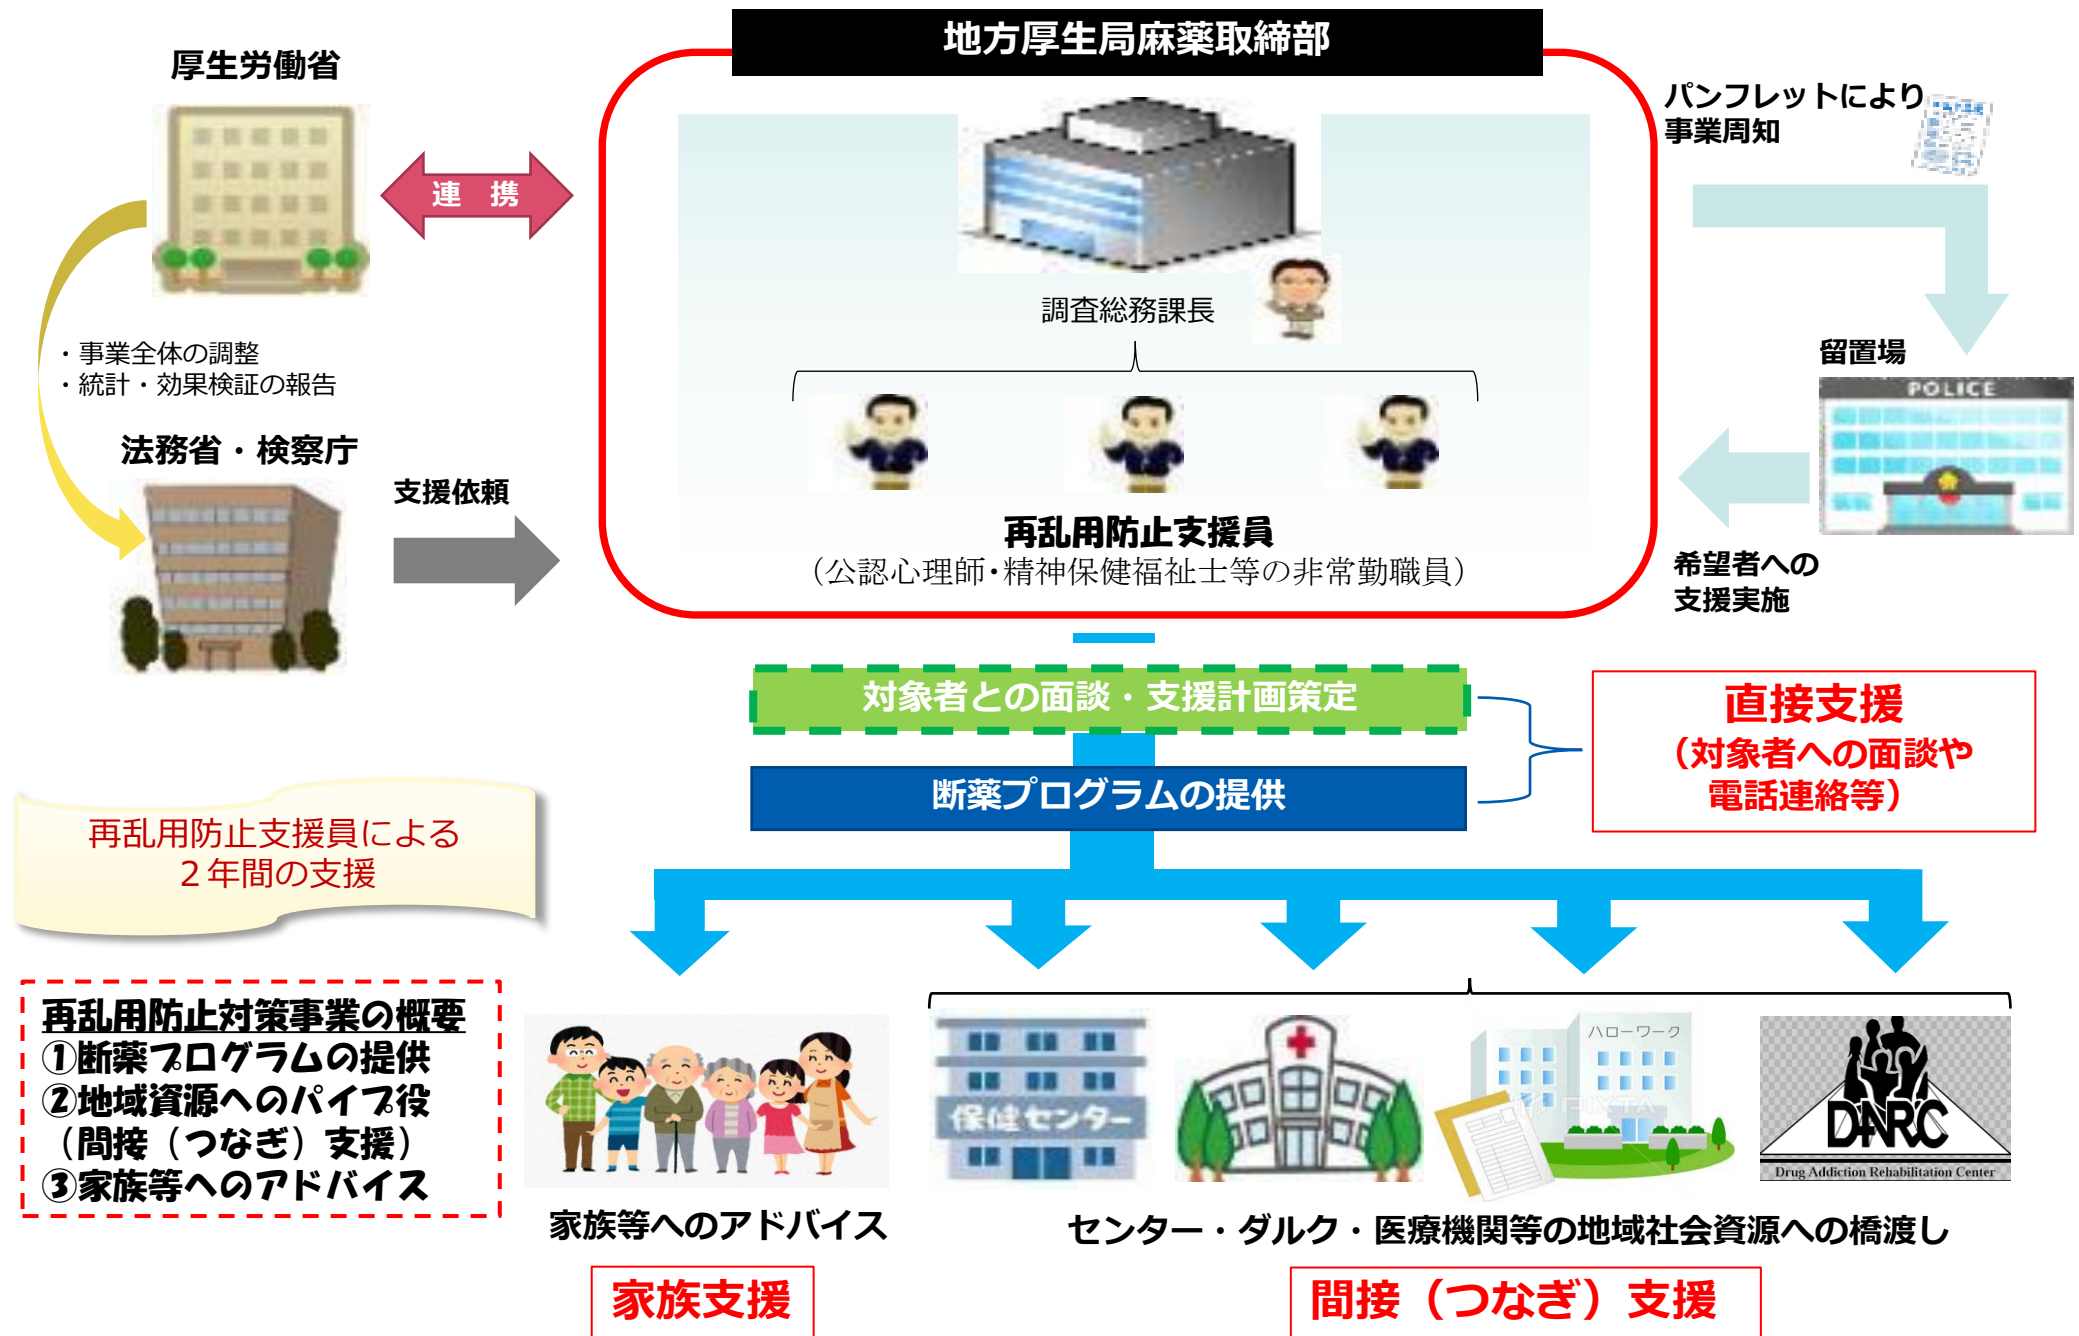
厚生労働省

連 携

地方厚生局麻薬取締部

パンフレットにより
事業周知

・事業全体の調整
・統計・効果検証の報告

法務省・検察庁

支援依頼

調査総務課長

再乱用防止支援員
（公認心理師・精神保健福祉士等の非常勤職員）

留置場

POLICE

希望者への
支援実施

対象者との面談・支援計画策定

断薬プログラムの提供

直接支援
（対象者への面談や
電話連絡等）

再乱用防止支援員による
２年間の支援

再乱用防止対策事業の概要
①断薬プログラムの提供
②地域資源へのパイプ役
（間接（つなぎ）支援）
③家族等へのアドバイス

保健センター

ハローワーク

DARC
Drug Addiction Rehabilitation Center

家族等へのアドバイス

センター・ダルク・医療機関等の地域社会資源への橋渡し

家族支援

間接（つなぎ）支援